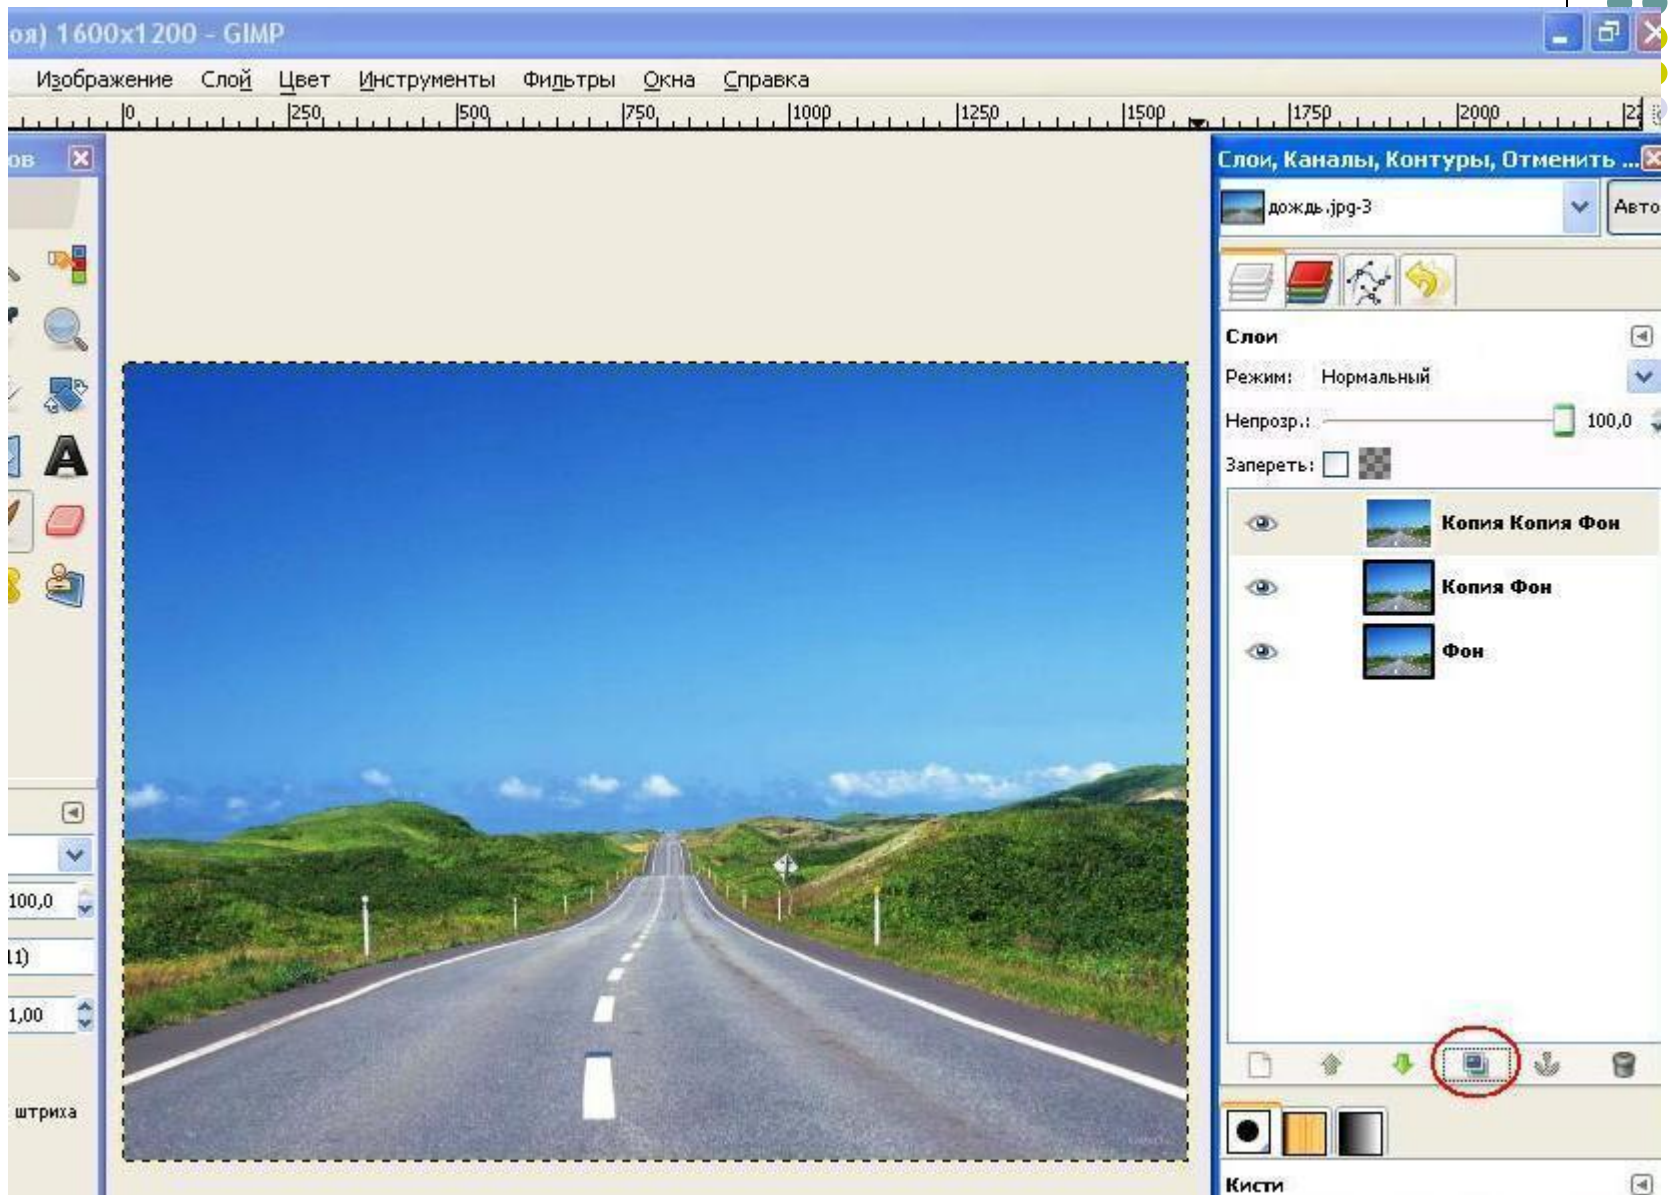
оя) 1600x1200 - GIMP

Изображение Слой Цвет Инструменты Фильтры Окна Справка

0 250 500 750 1000 1250 1500 1750 2000 22

ов

Слои, Каналы, Контуры, Отменить ...

дождь.jpg-3

Авто

Слои

Режим: Нормальный

Непрозр.: 100,0

Запереть:

Копия Копия Фон

Копия Фон

Фон

100,0

1)

1,00

штриха

Кисти